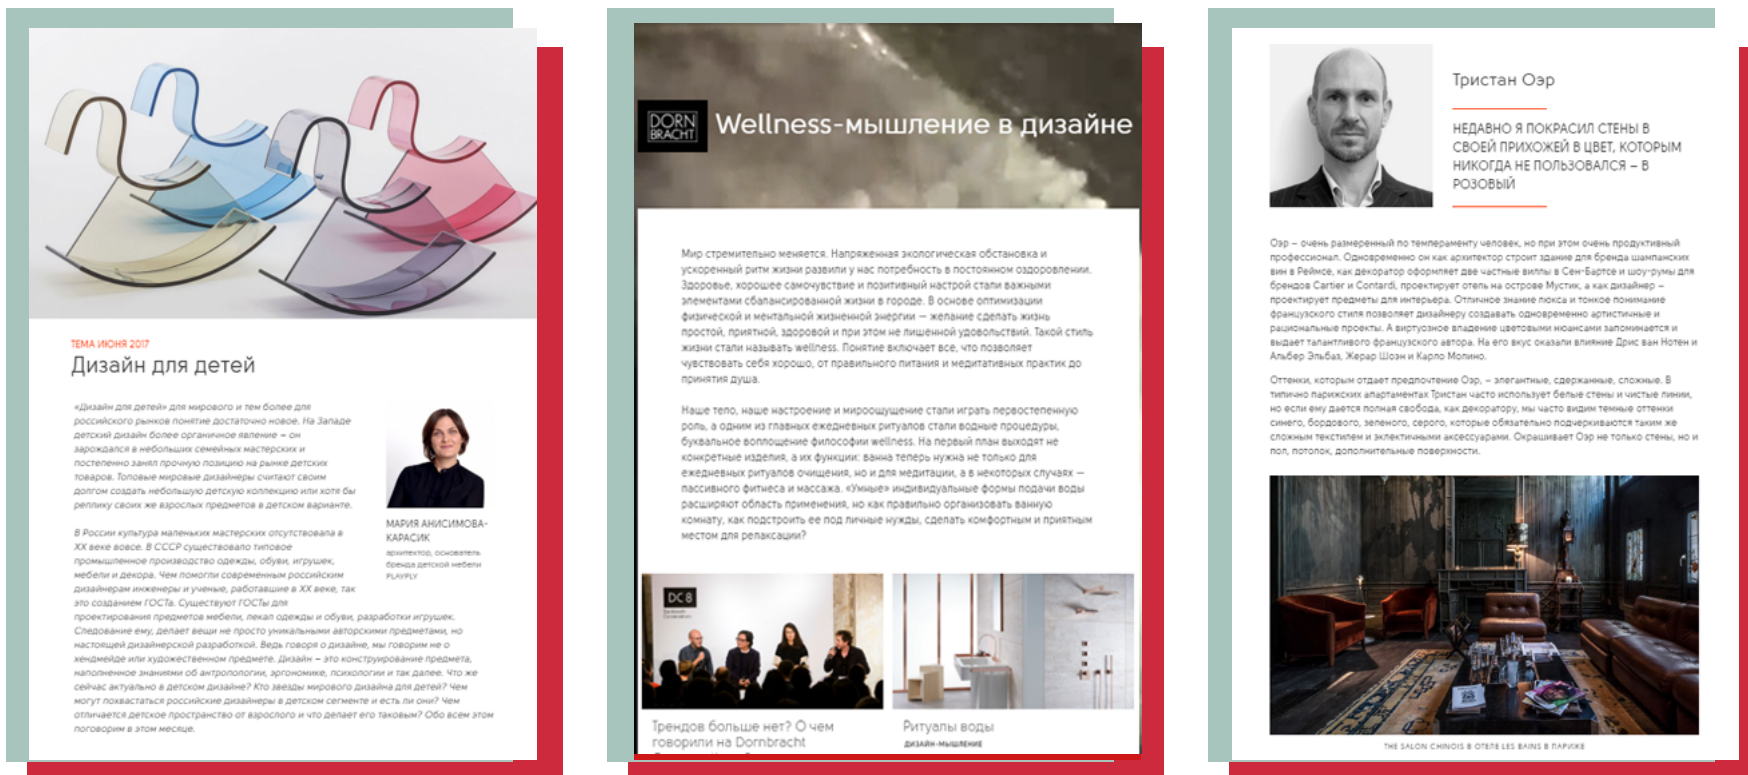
ТЕМА ИЮНЯ 2017

Дизайн для детей

«Дизайн для детей» для мирового и тем более для российского рынков понятие достаточно новое. На Западе детский дизайн более органичное явление – он зародился в небольших семейных мастерских и постепенно занял прочную позицию на рынке детских товаров. Топовые мировые дизайнеры считают своим долгом создать небольшую детскую коллекцию или хотя бы реплику своих же взрослых предметов в детском варианте.

В России культура маленьких мастерских отсутствовала в XX веке вовсе. В СССР существовало типовое промышленное производство одежды, обуви, игрушек, мебели и декора. Чем помогли современным российским дизайнерам инженеры и ученые, работавшие в XX веке, так это созданием ГОСТа. Существуют ГОСТы для проектирования предметов мебели, лекал одежды и обуви, разработки игрушек. Следование ему, делает вещи не просто уникальными авторскими предметами, но настоящей дизайнерской разработкой. Ведь говоря о дизайне, мы говорим не о хендмейде или художественном предмете. Дизайн – это конструирование предмета, наполненное знаниями об антропологии, эргономике, психологии и так далее. Что же сейчас актуально в детском дизайне? Кто звезды мирового дизайна для детей? Чем могут похвастаться российские дизайнеры в детском сегменте и есть ли они? Чем отличается детское пространство от взрослого и что делает его таковым? Обо всем этом поговорим в этом месяце.

МАРИЯ АНИСИМОВА-КАРАСИК
архитектор, основатель бренда детской мебели PLAYPLY

DORN BRACHT

Wellness-мышление в дизайне

Мир стремительно меняется. Напряженная экологическая обстановка и ускоренный ритм жизни развили у нас потребность в постоянном оздоровлении. Здоровье, хорошее самочувствие и позитивный настрой стали важными элементами сбалансированной жизни в городе. В основе оптимизации физической и ментальной жизненной энергии – желание сделать жизнь простой, приятной, здоровой и при этом не лишенной удовольствий. Такой стиль жизни стали называть wellness. Понятие включает все, что позволяет чувствовать себя хорошо, от правильного питания и медитативных практик до принятия душа.

Наше тело, наше настроение и мироощущение стали играть первостепенную роль, а одним из главных ежедневных ритуалов стали водные процедуры, буквальное воплощение философии wellness. На первый план выходят не конкретные изделия, а их функции: ванна теперь нужна не только для ежедневных ритуалов очищения, но и для медитации, а в некоторых случаях – пассивного фитнеса и массажа. «Умные» индивидуальные формы подачи воды расширяют область применения, но как правильно организовать ванную комнату, как подстроить ее под личные нужды, сделать комфортным и приятным местом для релаксации?

DC8

Трендов больше нет? О чем говорили на Dornbracht

Ритуалы воды
ДИЗАЙН-МЫШЛЕНИЕ

Тристан Оэр

НЕДАВНО Я ПОКРАСИЛ СТЕНЫ В СВОЕЙ ПРИХОЖЕЙ В ЦВЕТ, КОТОРЫМ НИКОГДА НЕ ПОЛЬЗОВАЛСЯ – В РОЗОВЫЙ

Оэр – очень размеренный по темпераменту человек, но при этом очень продуктивный профессионал. Одновременно он как архитектор строит здание для бренда шампанских вин в Реймсе, как декоратор оформляет две частные виллы в Сен-Бартсе и шоу-румы для брендов Cartier и Contardi, проектирует отель на острове Мустик, а как дизайнер – проектирует предметы для интерьера. Отличное знание люкса и тонкое понимание французского стиля позволяет дизайнеру создавать одновременно артистичные и рациональные проекты. А виртуозное владение цветовыми нюансами запоминается и выдает талантливого французского автора. На его вкус оказали влияние Дрис ван Нотен и Альбер Эльбаз, Жерар Шоэн и Карло Молино.

Оттенки, которым отдает предпочтение Оэр, – элегантные, сдержанные, сложные. В типично парижских апартаментах Тристан часто использует белые стены и чистые линии, но если ему дается полная свобода, как декоратору, мы часто видим темные оттенки синего, бордового, зеленого, серого, которые обязательно подчеркиваются также же сложным текстилем и эклектичными аксессуарами. Окрашивает Оэр не только стены, но и пол, потолок, дополнительные поверхности.

THE SALON CHINOIS В ОТЕЛЕ LES BAINS В ПАРИЖЕ